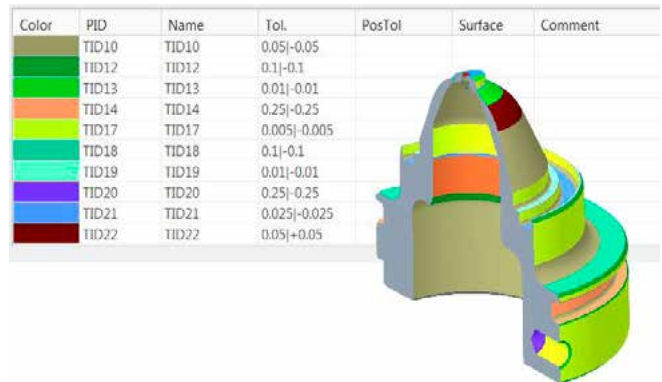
| Color | PID | Name | Tol. | PosTol | Surface | Comment |
|---|---|---|---|---|---|---|
| | TID10 | TID10 | 0.05\|-0.05 | | | |
| | TID12 | TID12 | 0.1\|-0.1 | | | |
| | TID13 | TID13 | 0.01\|-0.01 | | | |
| | TID14 | TID14 | 0.25\|-0.25 | | | |
| | TID17 | TID17 | 0.005\|-0.005 | | | |
| | TID18 | TID18 | 0.1\|-0.1 | | | |
| | TID19 | TID19 | 0.01\|-0.01 | | | |
| | TID20 | TID20 | 0.25\|-0.25 | | | |
| | TID21 | TID21 | 0.025\|-0.025 | | | |
| | TID22 | TID22 | 0.05\|+0.05 | | | |